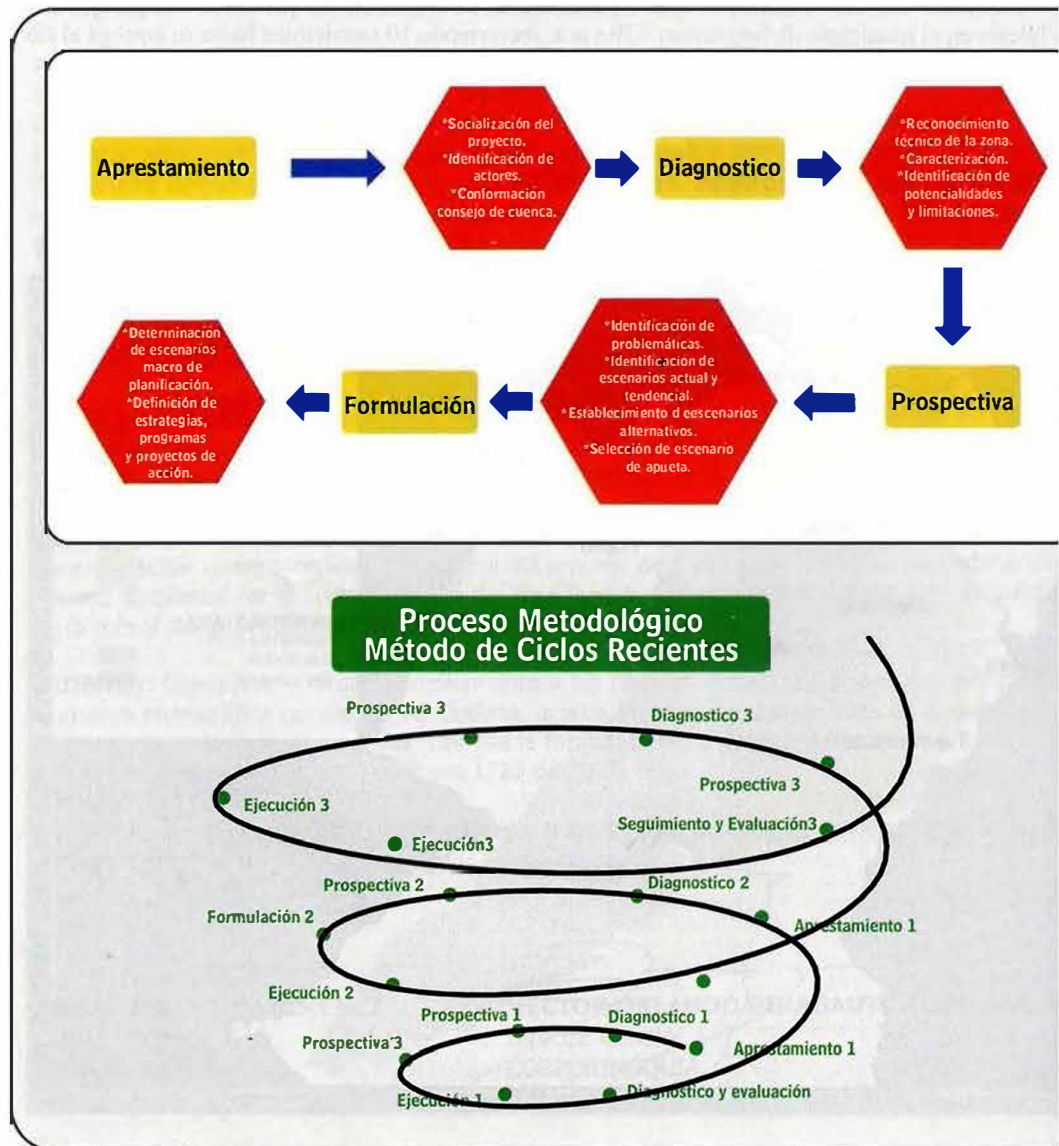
Aprestamiento

*Socialización del proyecto.
*Identificación de actores.
*Conformación consejo de cuenca.

Diagnostico

*Reconocimiento técnico de la zona.
*Caracterización.
*Identificación de potencialidades y limitaciones.

Prospectiva

*Identificación de problemáticas.
*Identificación de escenarios actual y tendencial.
*Establecimiento d eescenarios alternativos.
*Selección de escenario de apueta.

Formulación

*Determinación de escenarios macro de planificación.
*Definición de estrategias, programas y proyectos de acción.

Proceso Metodológico
Método de Ciclos Recientes

Prospectiva 3
Diagnostico 3
Prospectiva 3
Ejecución 3
Seguimiento y Evaluación3
Ejecución3
Prospectiva 2
Diagnostico 2
Formulación 2
Aprestamiento 1
Ejecución 2
Prospectiva 1
Diagnostico 1
Prospectiva 3
Aprestamiento 1
Ejecución 1
Diagnostico y evaluación